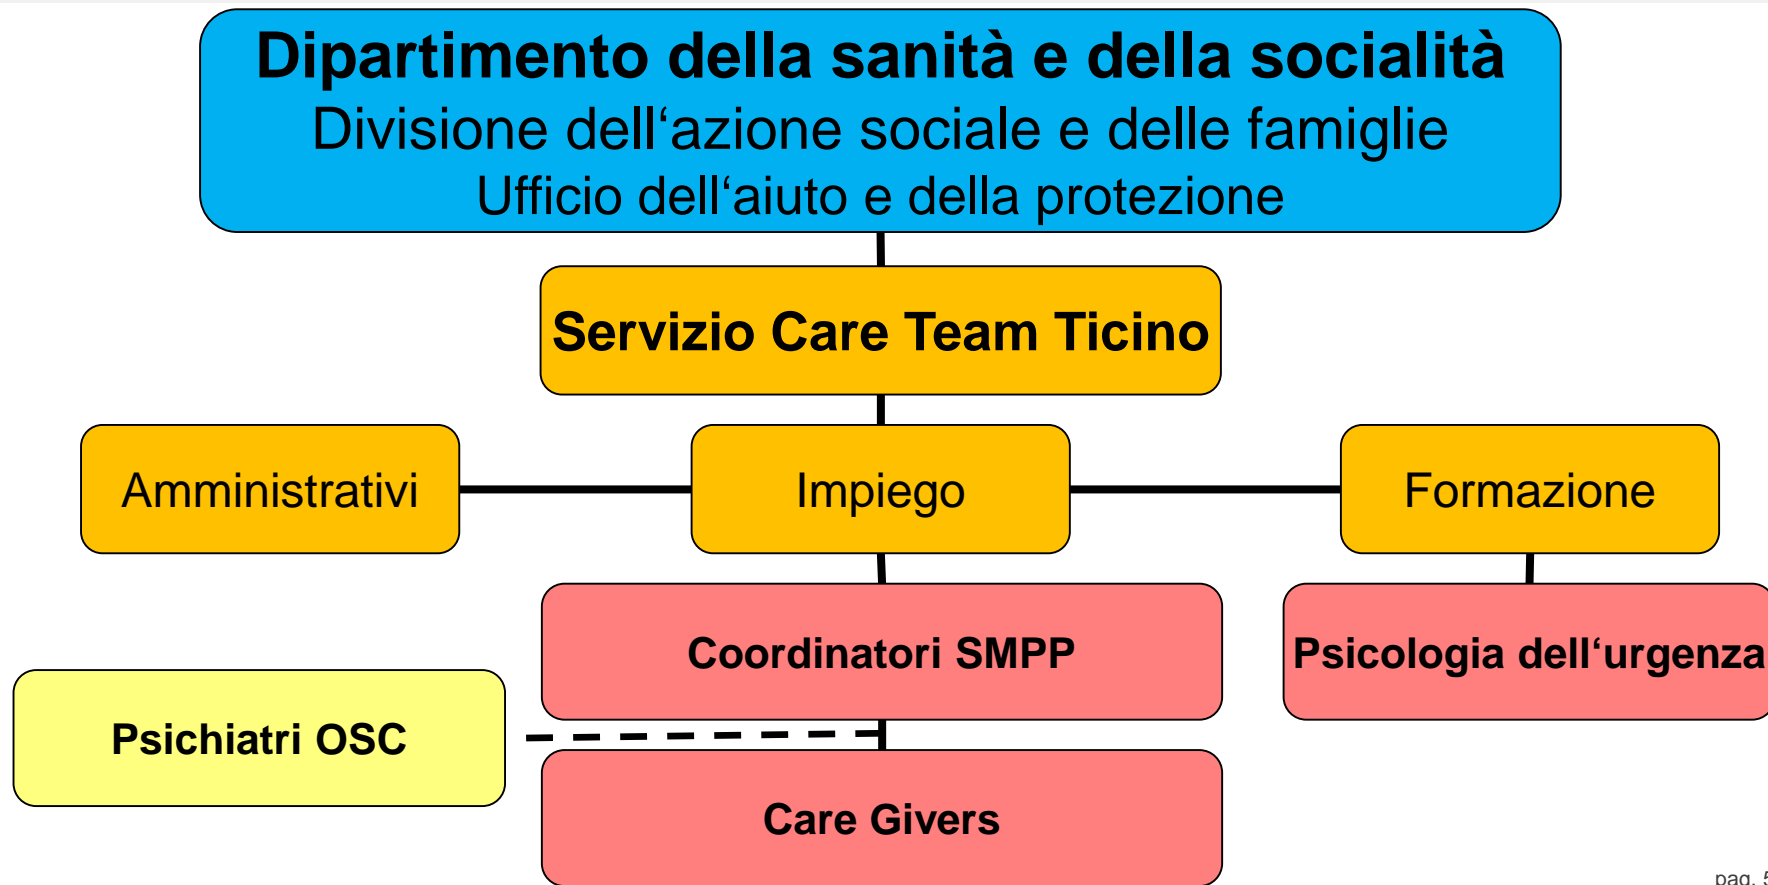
Dipartimento della sanità e della socialità
Divisione dell‘azione sociale e delle famiglie
Ufficio dell‘aiuto e della protezione

Servizio Care Team Ticino

Amministrativi

Impiego

Formazione

Coordinatori SMPP

Psicologia dell‘urgenza

Psichiatri OSC

Care Givers

pag. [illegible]